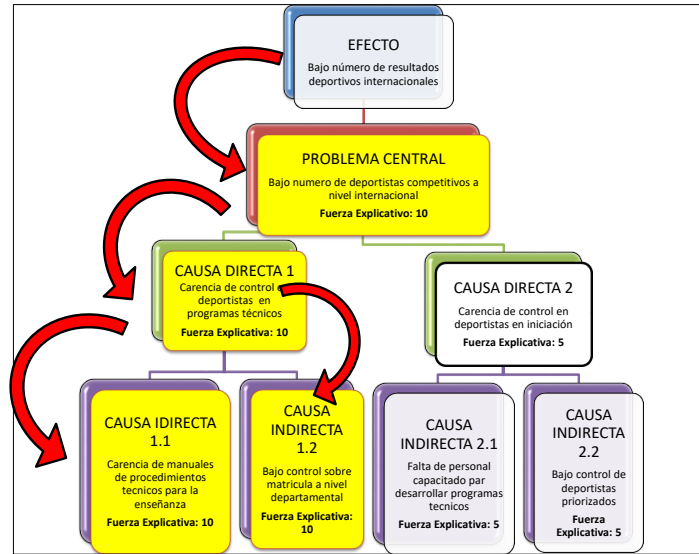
EFECTO
Bajo número de resultados deportivos internacionales

PROBLEMA CENTRAL
Bajo numero de deportistas competitivos a nivel internacional
Fuerza Explicativo: 10

CAUSA DIRECTA 1
Carencia de control deportistas en programas técnicos
Fuerza Explicativa: 10

CAUSA DIRECTA 2
Carencia de control en deportistas en iniciación
Fuerza Explicativa: 5

CAUSA IDIRECTA 1.1
Carencia de manuales de procedimientos tecnicos para la enseñanza
Fuerza Explicativa: 10

CAUSA INDIRECTA 1.2
Bajo control sobre matricula a nivel departamental
Fuerza Explicativa: 10

CAUSA INDIRECTA 2.1
Falta de personal capacitado par desarrollar programas tecnicos
Fuerza Explicativa: 5

CAUSA INDIRECTA 2.2
Bajo control de deportistas priorizados
Fuerza Explicativa: 5